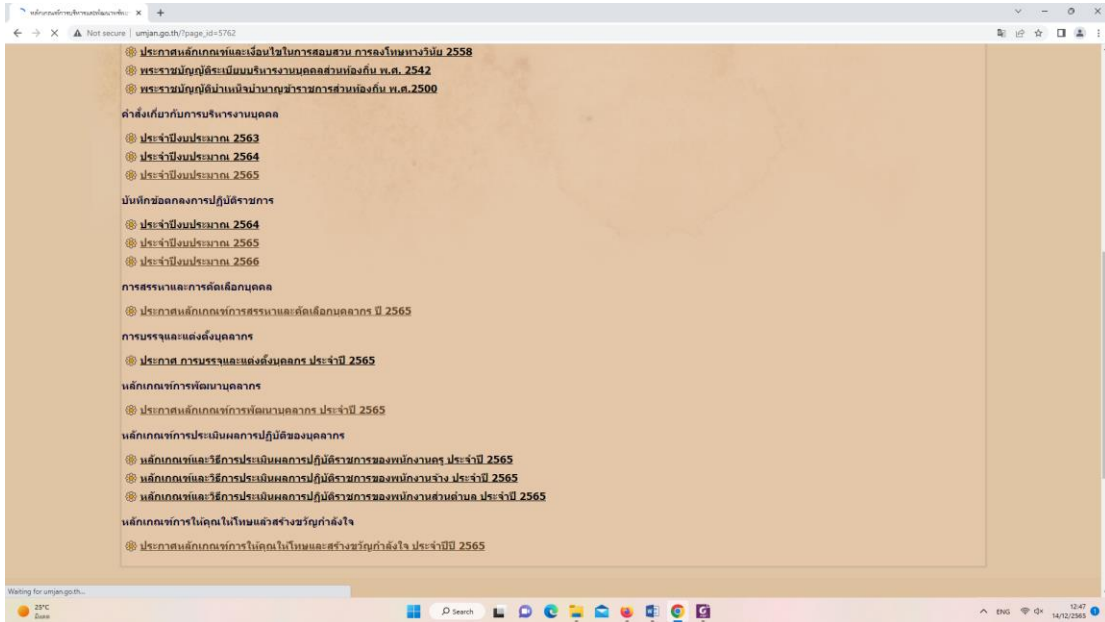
หลักเกณฑ์การบริหารและพัฒนาทรัพย ×

Not secure | umjan.go.th/?page_id=5762

ประกาศหลักเกณฑ์และเงื่อนไขในการสอบสวน การลงโทษทางวินัย 2558

พระราชบัญญัติระเบียบบริหารงานบุคคลส่วนท้องถิ่น พ.ศ. 2542

พระราชบัญญัติบำเหน็จบำนาญข้าราชการส่วนท้องถิ่น พ.ศ.2500

คำสั่งเกี่ยวกับการบริหารงานบุคคล

ประจำปีงบประมาณ 2563

ประจำปีงบประมาณ 2564

ประจำปีงบประมาณ 2565

บันทึกข้อตกลงการปฏิบัติราชการ

ประจำปีงบประมาณ 2564

ประจำปีงบประมาณ 2565

ประจำปีงบประมาณ 2566

การสรรหาและการคัดเลือกบุคคล

ประกาศหลักเกณฑ์การสรรหาและคัดเลือกบุคลากร ปี 2565

การบรรจุและแต่งตั้งบุคลากร

ประกาศ การบรรจุและแต่งตั้งบุคลกร ประจำปี 2565

หลักเกณฑ์การพัฒนาบุคลากร

ประกาศหลักเกณฑ์การพัฒนาบุคลากร ประจำปี 2565

หลักเกณฑ์การประเมินผลการปฏิบัติของบุคลากร

หลักเกณฑ์และวิธีการประเมินผลการปฏิบัติราชการของพนักงานครู ประจำปี 2565

หลักเกณฑ์และวิธีการประเมินผลการปฏิบัติราชการของพนักงานจ้าง ประจำปี 2565

หลักเกณฑ์และวิธีการประเมินผลการปฏิบัติราชการของพนักงานส่วนตำบล ประจำปี 2565

หลักเกณฑ์การให้คุณให้โทษแล้วสร้างขวัญกำลังใจ

ประกาศหลักเกณฑ์การให้คุณให้โทษและสร้างขวัญกำลังใจ ประจำปีปี 2565

Waiting for umjan.go.th...

25°C

Search

ENG 12:47 14/12/2565